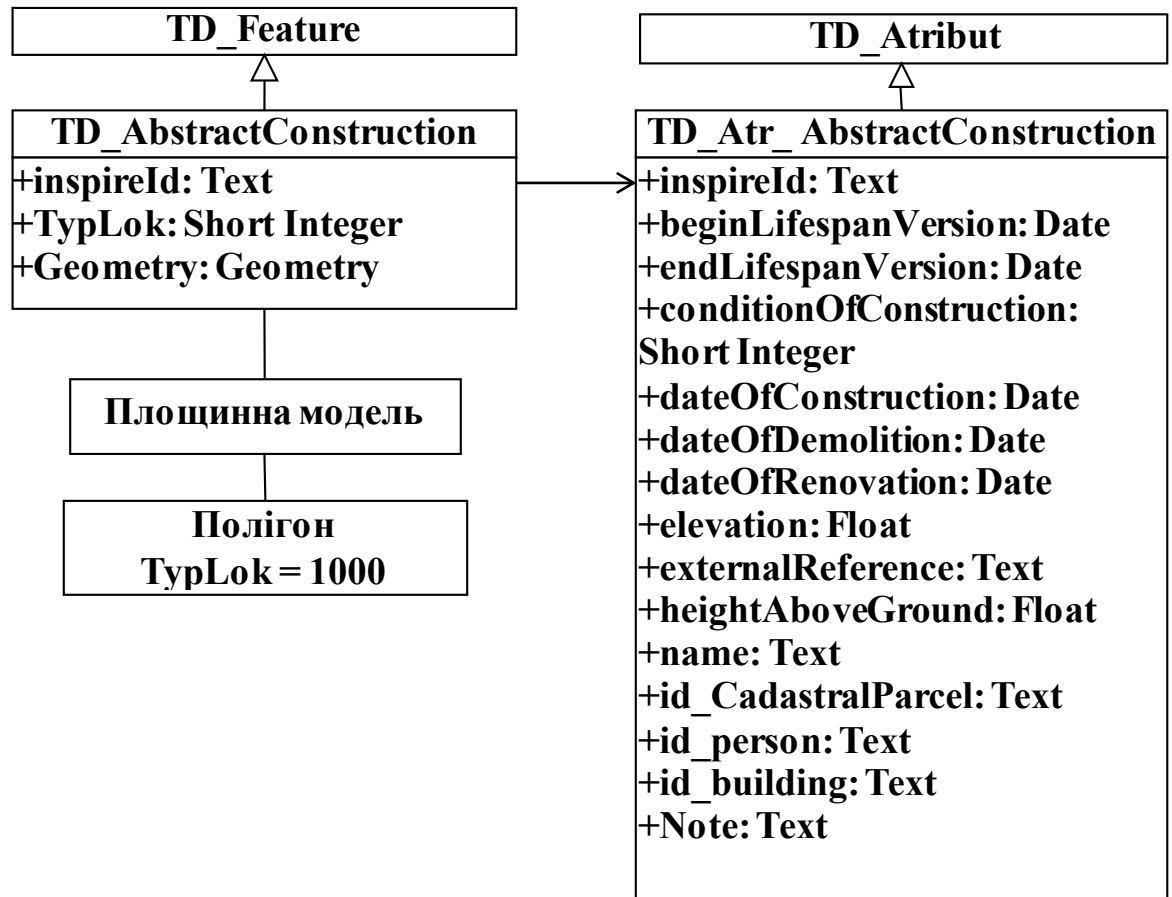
TD_Feature

TD_AbstractConstruction
+inspireId: Text
+TypLok: Short Integer
+Geometry: Geometry

Площинна модель

Полігон
TypLok = 1000

TD_Atribut

TD_Atr_ AbstractConstruction
+inspireId: Text
+beginLifespanVersion: Date
+endLifespanVersion: Date
+conditionOfConstruction: Short Integer
+dateOfConstruction: Date
+dateOfDemolition: Date
+dateOfRenovation: Date
+elevation: Float
+externalReference: Text
+heightAboveGround: Float
+name: Text
+id_CadastralParcel: Text
+id_person: Text
+id_building: Text
+Note: Text